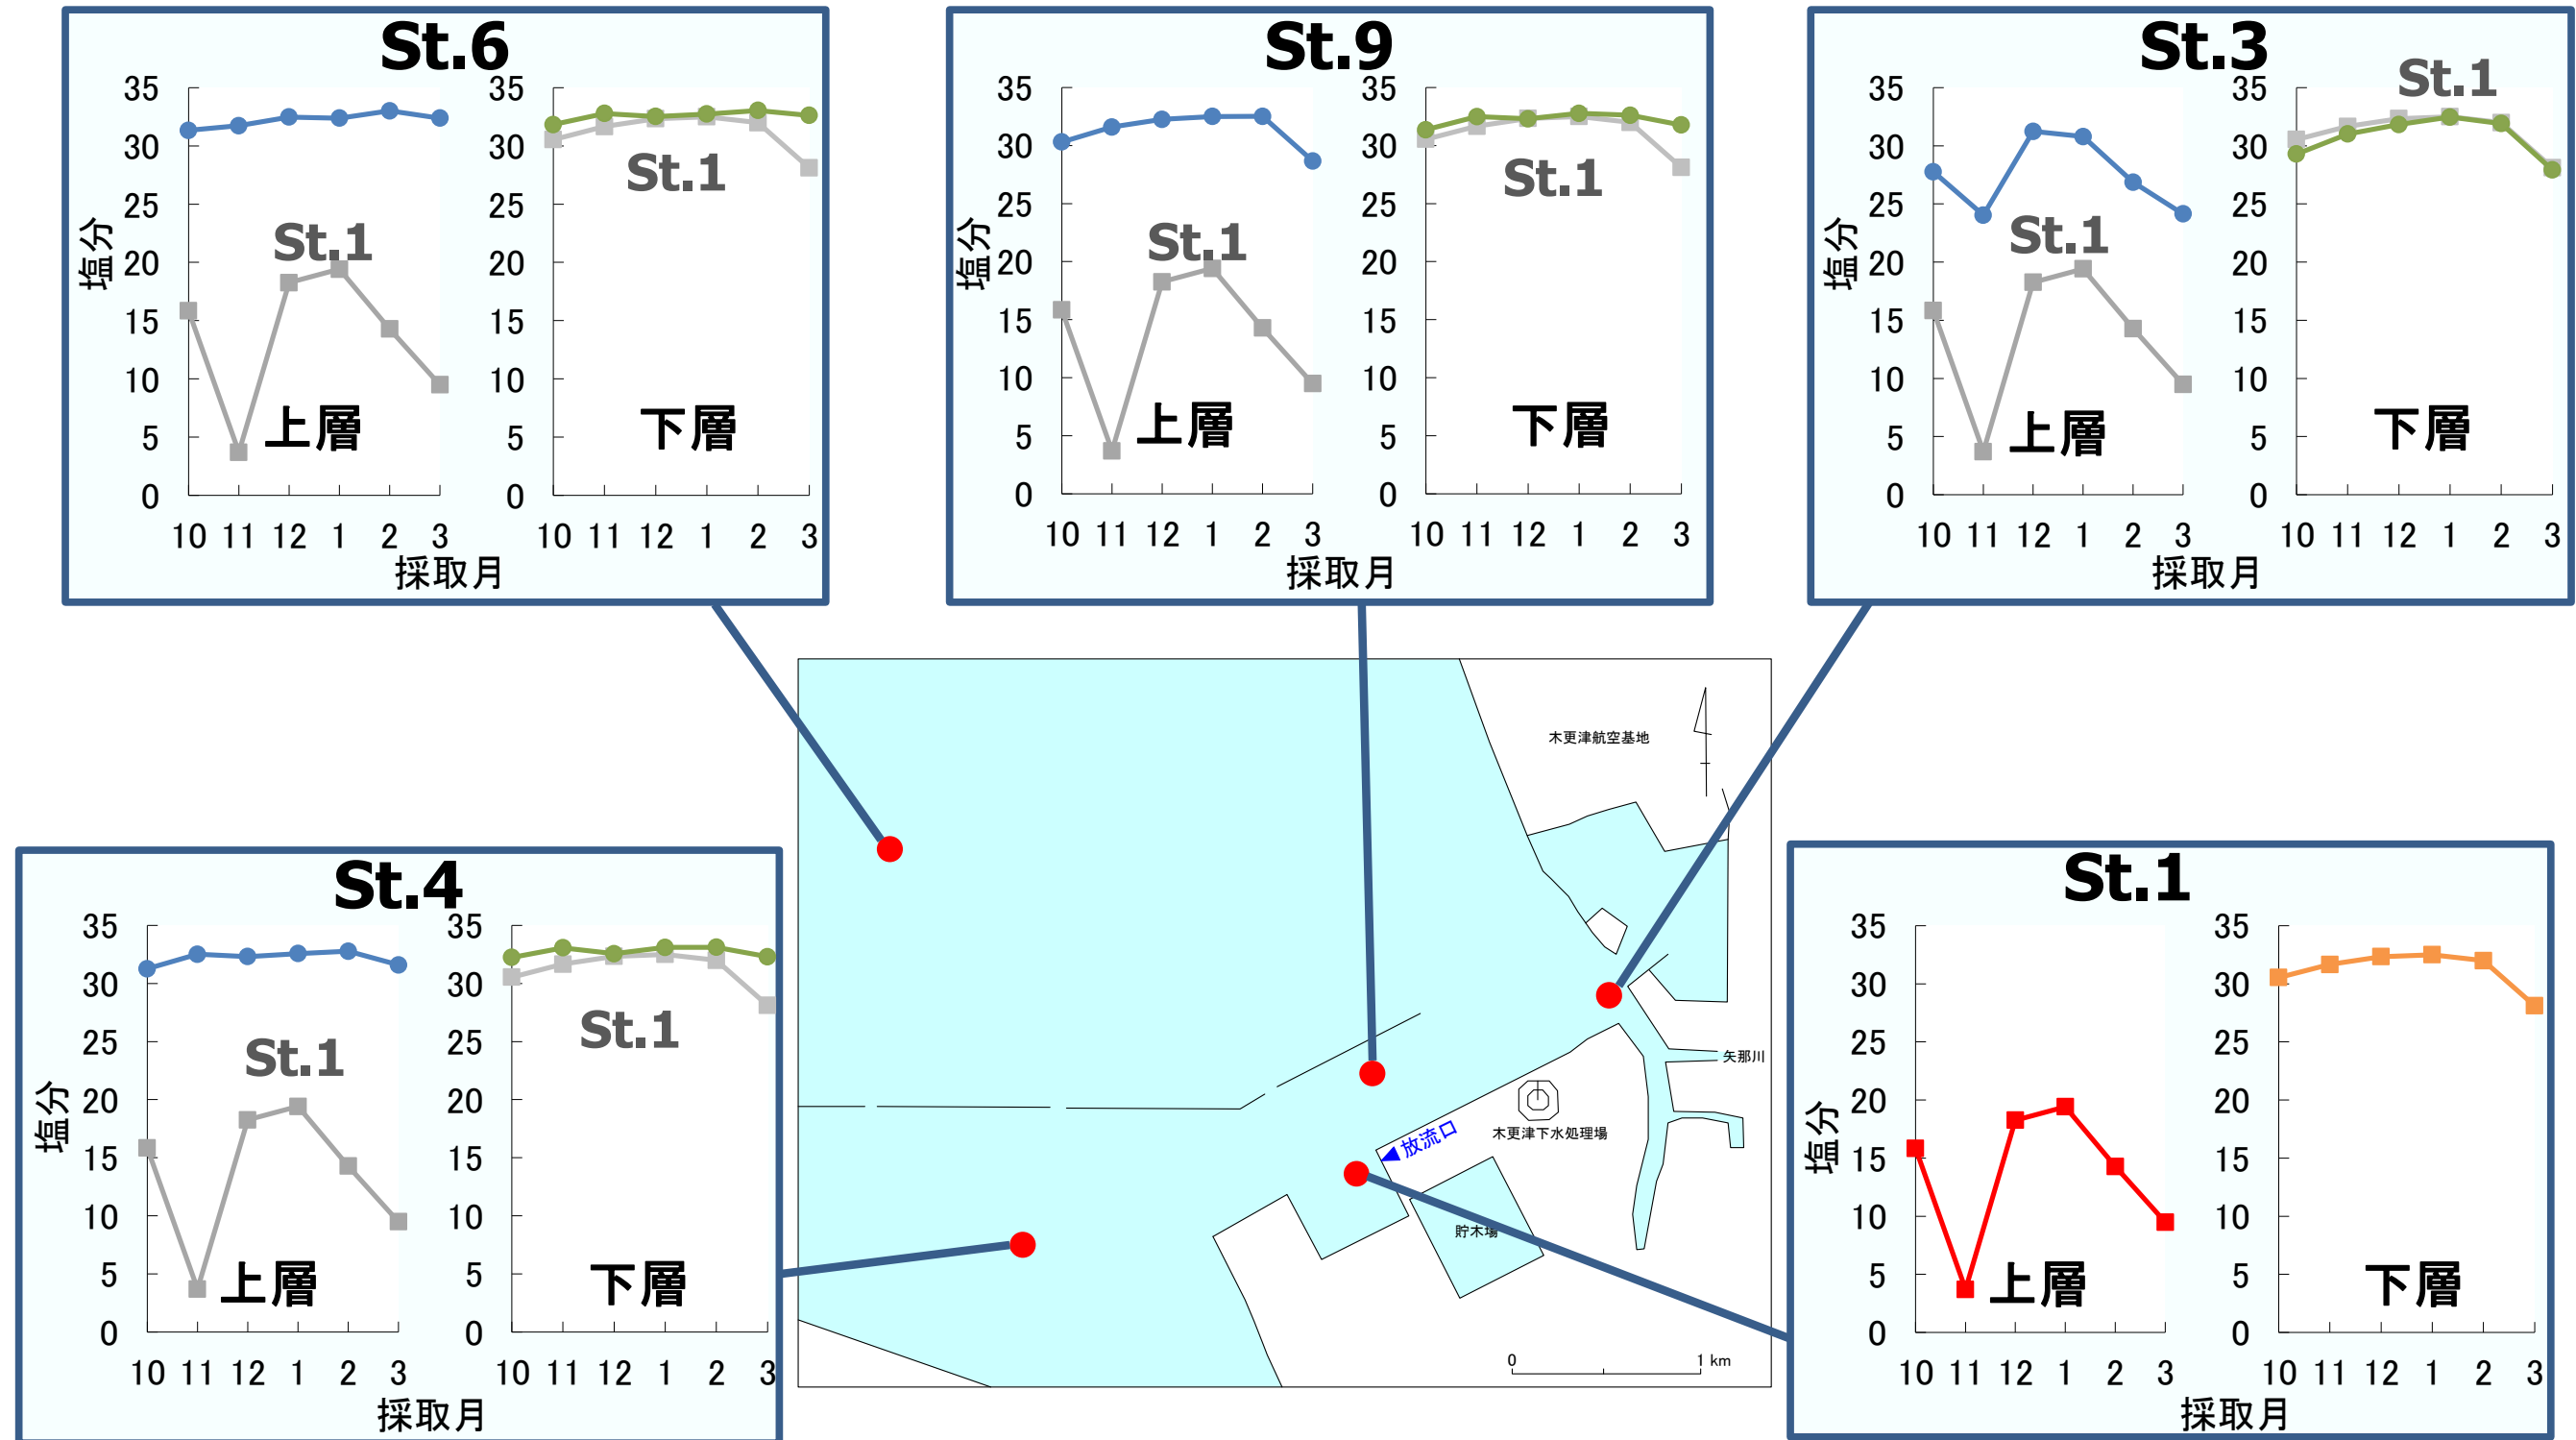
St.6

35 30 25 20 15 10 5 0

塩分

St.1

上層

10 11 12 1 2 3

35 30 25 20 15 10 5 0

St.1

下層

10 11 12 1 2 3

採取月

St.9

35 30 25 20 15 10 5 0

塩分

St.1

上層

10 11 12 1 2 3

35 30 25 20 15 10 5 0

St.1

下層

10 11 12 1 2 3

採取月

St.3

35 30 25 20 15 10 5 0

塩分

St.1

上層

10 11 12 1 2 3

35 30 25 20 15 10 5 0

St.1

下層

10 11 12 1 2 3

採取月

木更津航空基地

矢那川

放流口

木更津下水処理場

貯木場

0 1 km

St.4

35 30 25 20 15 10 5 0

塩分

St.1

上層

10 11 12 1 2 3

35 30 25 20 15 10 5 0

St.1

下層

10 11 12 1 2 3

採取月

St.1

35 30 25 20 15 10 5 0

塩分

上層

10 11 12 1 2 3

35 30 25 20 15 10 5 0

下層

10 11 12 1 2 3

採取月